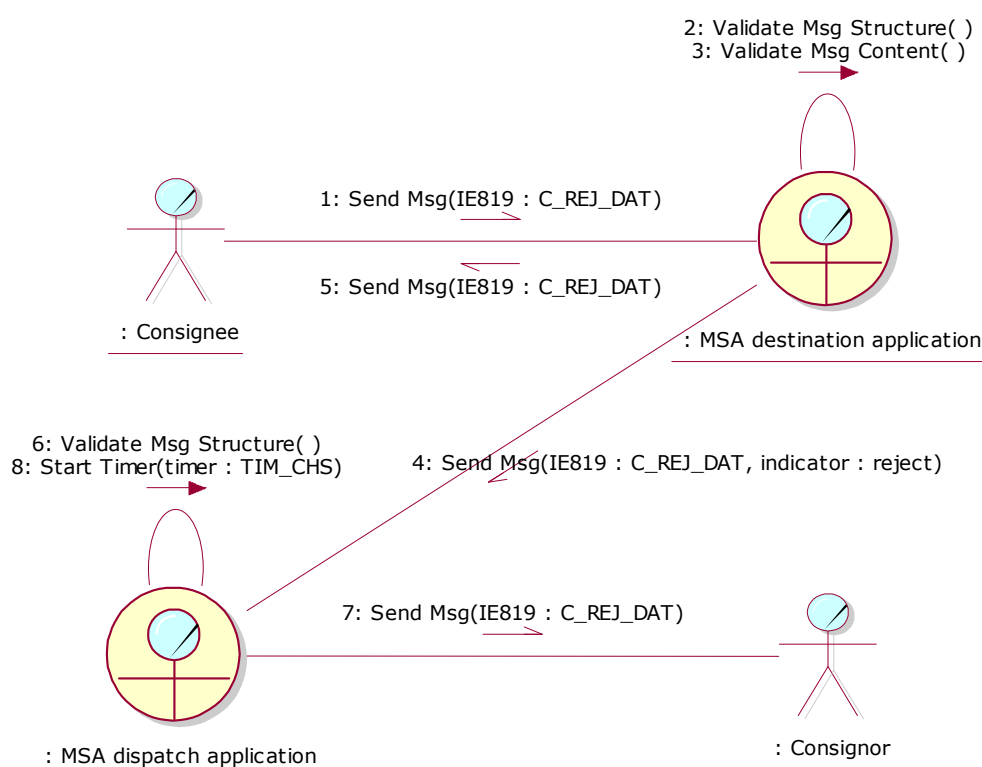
2: Validate Msg Structure( )
3: Validate Msg Content( )

1: Send Msg(IE819 : C_REJ_DAT)

5: Send Msg(IE819 : C_REJ_DAT)

: Consignee

: MSA destination application

6: Validate Msg Structure( )
8: Start Timer(timer : TIM_CHS)

4: Send Msg(IE819 : C_REJ_DAT, indicator : reject)

7: Send Msg(IE819 : C_REJ_DAT)

: MSA dispatch application

: Consignor